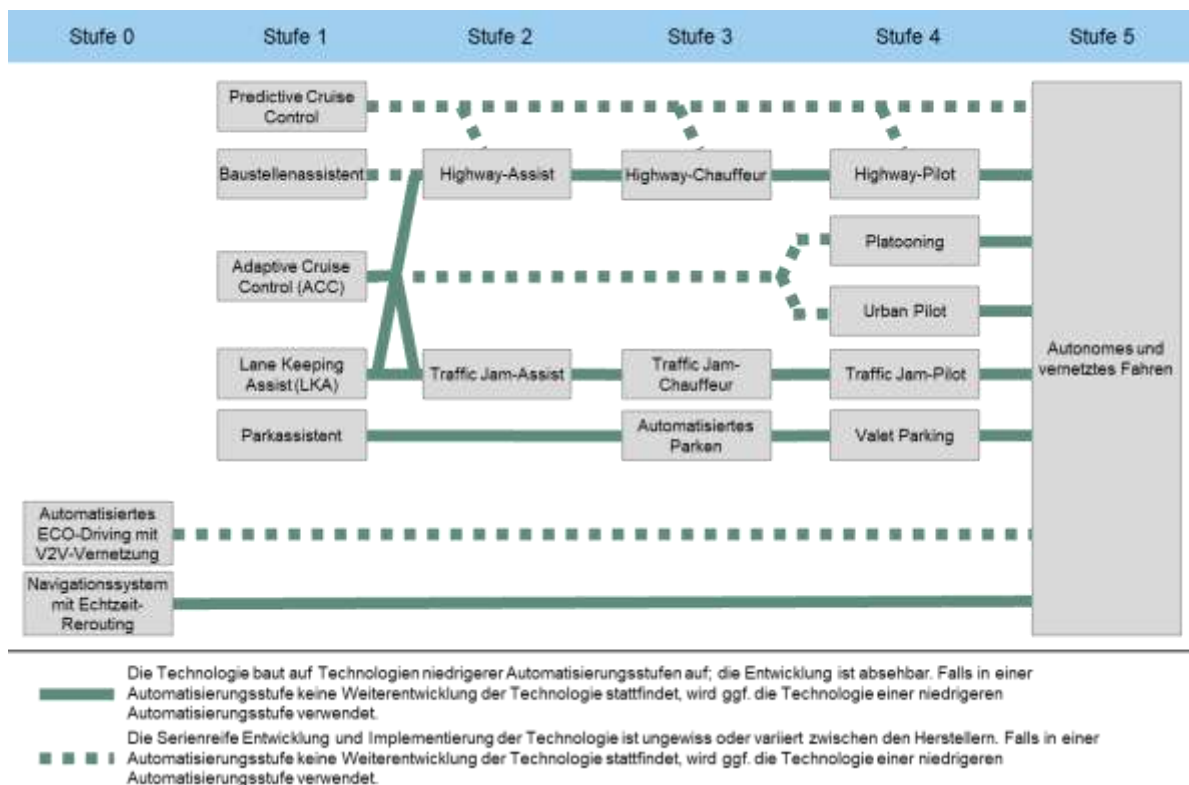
Stufe 0

Stufe 1

Stufe 2

Stufe 3

Stufe 4

Stufe 5

Predictive Cruise Control

Baustellenassistent

Highway-Assist

Highway-Chauffeur

Highway-Pilot

Platooning

Adaptive Cruise Control (ACC)

Urban Pilot

Autonomes und vernetztes Fahren

Lane Keeping Assist (LKA)

Traffic Jam-Assist

Traffic Jam-Chauffeur

Traffic Jam-Pilot

Parkassistent

Automatisiertes Parken

Valet Parking

Automatisiertes ECO-Driving mit V2V-Vernetzung

Navigationssystem mit Echtzeit-Rerouting

Die Technologie baut auf Technologien niedrigerer Automatisierungsstufen auf; die Entwicklung ist absehbar. Falls in einer Automatisierungsstufe keine Weiterentwicklung der Technologie stattfindet, wird ggf. die Technologie einer niedrigeren Automatisierungsstufe verwendet.

Die Serienreife Entwicklung und Implementierung der Technologie ist ungewiss oder variiert zwischen den Herstellern. Falls in einer Automatisierungsstufe keine Weiterentwicklung der Technologie stattfindet, wird ggf. die Technologie einer niedrigeren Automatisierungsstufe verwendet.